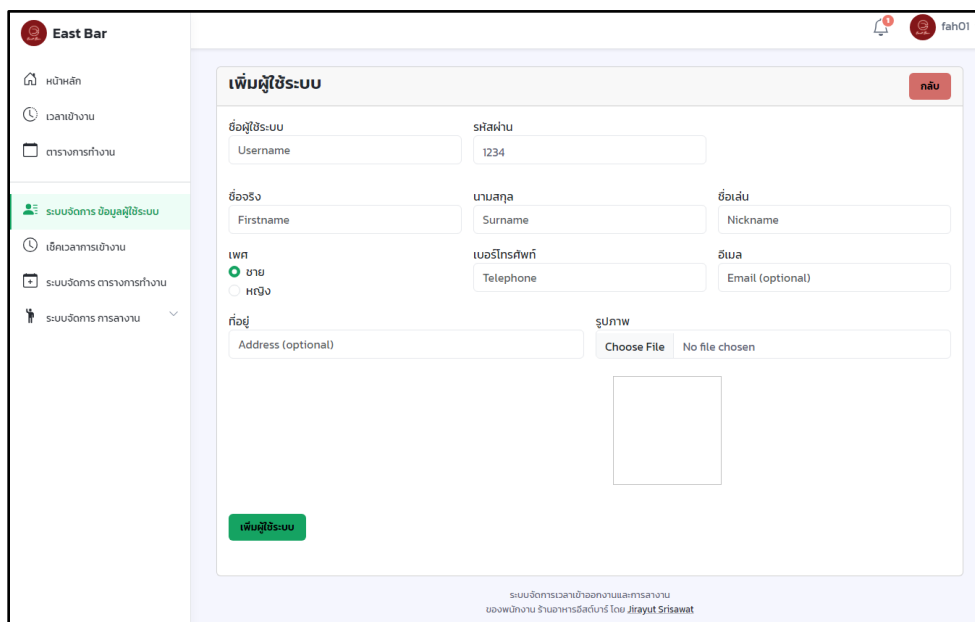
East Bar

1 fah01

หน้าหลัก
เวลาเข้างาน
ตารางการทำงาน
ระบบจัดการ ข้อมูลผู้ใช้ระบบ
เช็คเวลาการเข้างาน
ระบบจัดการ ตารางการทำงาน
ระบบจัดการ การลางาน

เพิ่มผู้ใช้ระบบ

กลับ

ชื่อผู้ใช้ระบบ
Username
รหัสผ่าน
1234
ชื่อจริง
Firstname
นามสกุล
Surname
ชื่อเล่น
Nickname
เพศ
ชาย
หญิง
เบอร์โทรศัพท์
Telephone
อีเมล
Email (optional)
ที่อยู่
Address (optional)
รูปภาพ
Choose File No file chosen

เพิ่มผู้ใช้ระบบ

ระบบจัดการเวลาเข้าออกงานและการลางาน
ของพนักงาน ร้านอาหารอีสต์บาร์ โดย Jirayut Srisawat